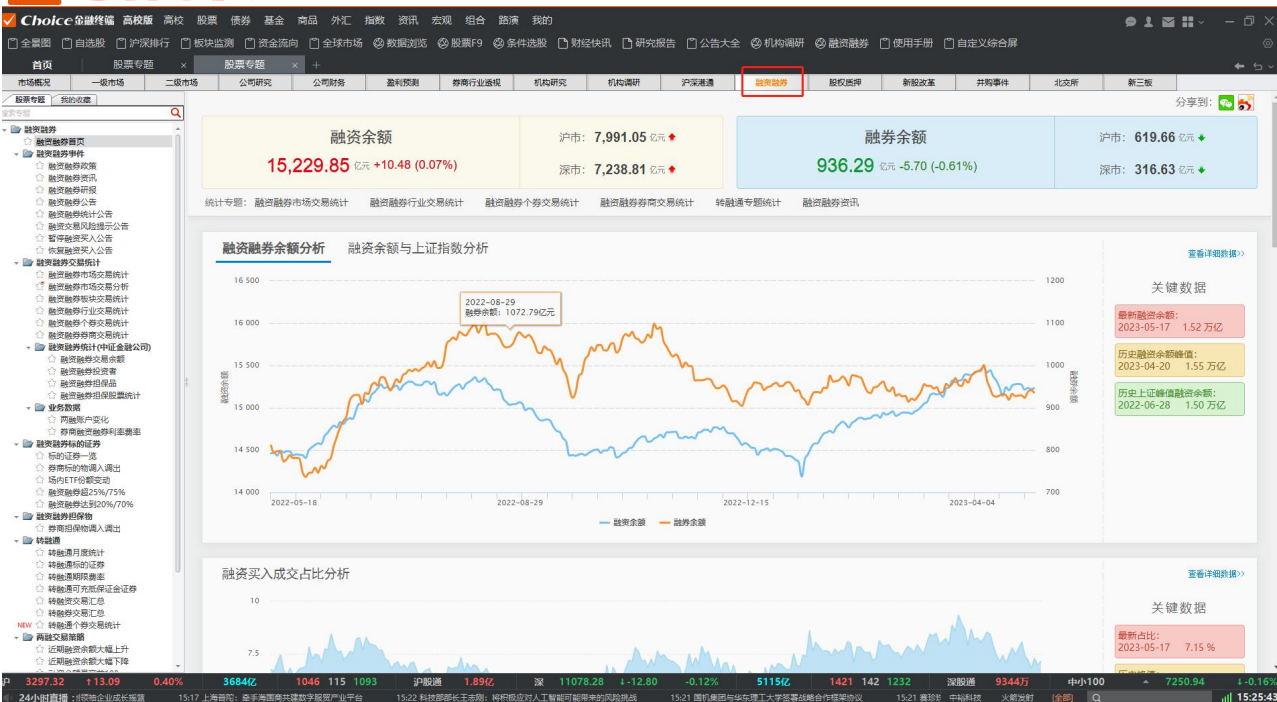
Choice金融终端 高校版 高校 股票 债券 基金 商品 外汇 指数 资讯 宏观 组合 路演 我的

全景图 自选股 沪深排行 板块监测 资金流向 全球市场 数据浏览 股票F9 条件选股 财经快讯 研究报告 公告大全 机构调研 融资融券 使用手册 自定义综合屏

首页 股票专题 股票专题

市场概况 一级市场 二级市场 公司研究 公司财务 盈利预测 券商行业透视 机构研究 机构调研 沪深港通 融资融券 股权质押 新股改革 并购事件 北交所 新三板

股票专题 我的收藏

融资融券
融资融券首页
融资融券事件
融资融券政策
融资融券资讯
融资融券研报
融资融券公告
融资融券统计公告
融资交易风险提示公告
暂停融资买入公告
恢复融资买入公告
融资融券交易统计
融资融券市场交易统计
融资融券市场交易分析
融资融券板块交易统计
融资融券行业交易统计
融资融券个券交易统计
融资融券券商交易统计
融资融券统计(中证金融公司)
融资融券交易余额
融资融券投资者
融资融券担保品
融资融券担保股票统计
业务数据
两融账户变化
券商融资融券利率费率
融资融券标的证券
标的证券一览
券商标的物调入调出
场内ETF份额变动
融资融券超25%/75%
融资融券达到20%/70%
融资融券担保物
券商担保物调入调出
转融通
转融通月度统计
转融通标的证券
转融通期限费率
转融通可充抵保证金证券
转融资交易汇总
转融券交易汇总
NEW 转融通个券交易统计
两融交易策略
近期融资余额大幅上升
近期融资余额大幅下降

分享到:

融资余额
15,229.85 亿元 +10.48 (0.07%)
沪市: 7,991.05 亿元
深市: 7,238.81 亿元

融券余额
936.29 亿元 -5.70 (-0.61%)
沪市: 619.66 亿元
深市: 316.63 亿元

统计专题: 融资融券市场交易统计 融资融券行业交易统计 融资融券个券交易统计 融资融券券商交易统计 转融通专题统计 融资融券资讯

融资融券余额分析 融资余额与上证指数分析

查看详细数据>>

2022-08-29
融券余额: 1072.79亿元

16 500 16 000 15 500 15 000 14 500 14 000
1200 1100 1000 900 800 700
融资余额 融券余额
2022-05-18 2022-08-29 2022-12-15 2023-04-04

融资余额 融券余额

关键数据
最新融资余额:
2023-05-17 1.52 万亿
历史融资余额峰值:
2023-04-20 1.55 万亿
历史上证峰值融资余额:
2022-06-28 1.50 万亿

融资买入成交占比分析
查看详细数据>>
10
7.5

关键数据
最新占比:
2023-05-17 7.15 %

沪 3297.32 ↑13.09 0.40% 3684亿 1046 115 1093 沪股通 1.89亿 深 11078.28 ↓-12.80 -0.12% 5115亿 1421 142 1232 深股通 9344万 中小100 7250.94 ↓-0.16%

24小时直播 15:17 上海首吼:牵手海圆商共建数字服务产业平台 15:22 科技部部长王志刚:将积极应对人工智能可能带来的风险挑战 15:21 国机集团与华东理工大学签署战略合作框架协议 15:21 赛珍 中裕科技 火箭发射 [全部] 15:25:43